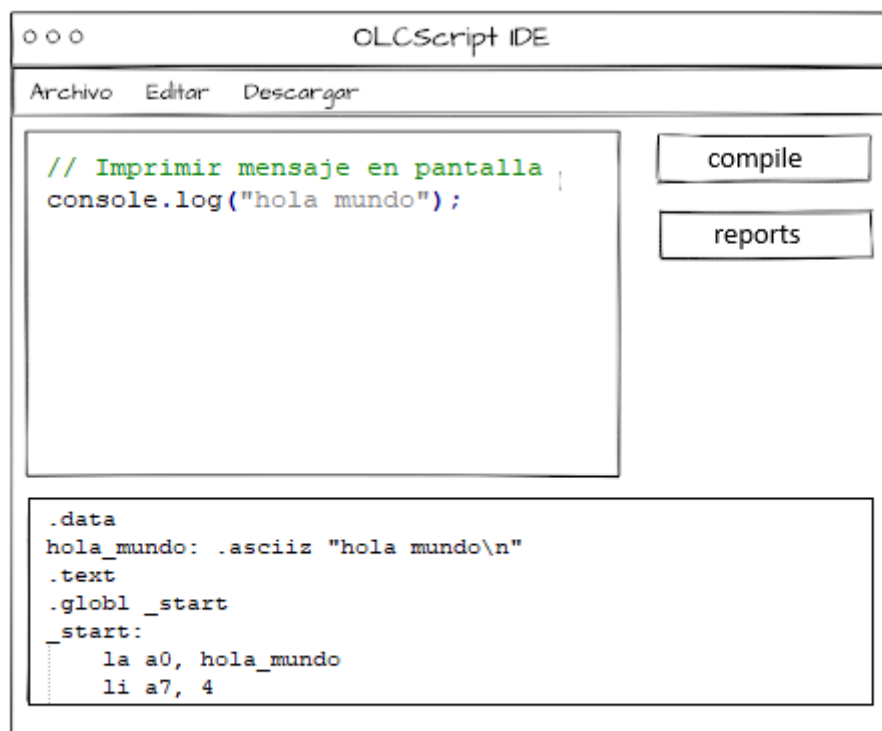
ooo

OLCScript IDE

Archivo Editar Descargar

// Imprimir mensaje en pantalla
console.log("hola mundo");

compile

reports

.data
hola_mundo: .asciiz "hola mundo\n"
.text
.globl _start
_start:
la a0, hola_mundo
li a7, 4